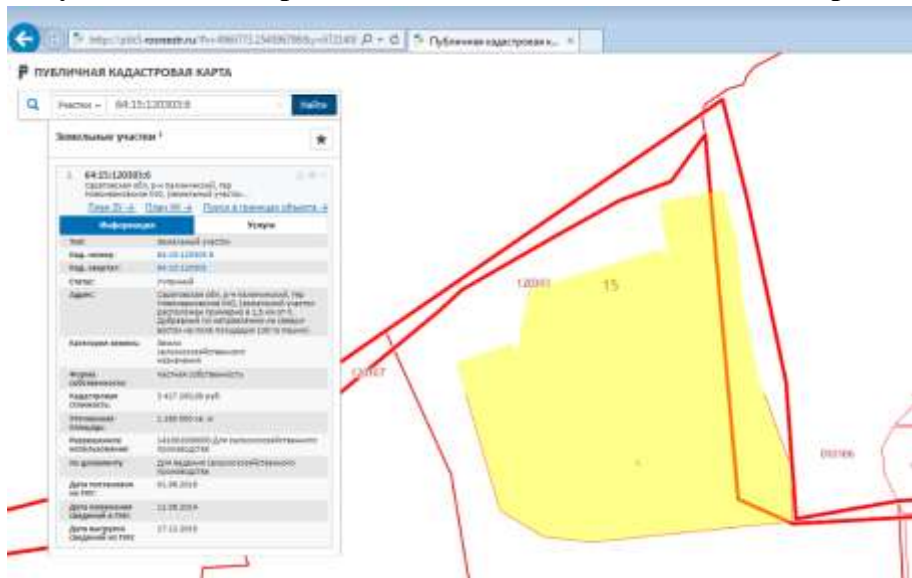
http://pkk5.rosreestr.ru/?t=... Публичная кадастровая к...

ПУБЛИЧНАЯ КАДАСТРОВАЯ КАРТА

Участки 64:15:120303:6 Найти

Земельные участки 1

1. 64:15:120303:6
Саратовская обл, р-н Калининский, тер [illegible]

План ЗУ План КК Поиск в границах объекта

Информация | Услуги

| | |
|---|---|
| Тип: | Земельный участок |
| Кад. номер: | 64:15:120303:6 |
| Кад. квартал: | 64:15:120303 |
| Статус: | Учтенный |
| Адрес: | Саратовская обл, р-н Калининский, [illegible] |
| Категория земель: | Земли сельскохозяйственного назначения |
| Форма собственности: | Частная собственность |
| Кадастровая стоимость: | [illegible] руб. |
| Уточненная площадь: | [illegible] кв. м |
| Разрешенное использование: | Для сельскохозяйственного производства |
| По документу: | Для ведения сельскохозяйственного производства |
| Дата постановки на учет: | 01.06.2010 |
| Дата изменения сведений в ГКН: | 11.08.2014 |
| Дата выгрузки сведений из ГКН: | 17.12.2015 |

120303

15

121107

050306